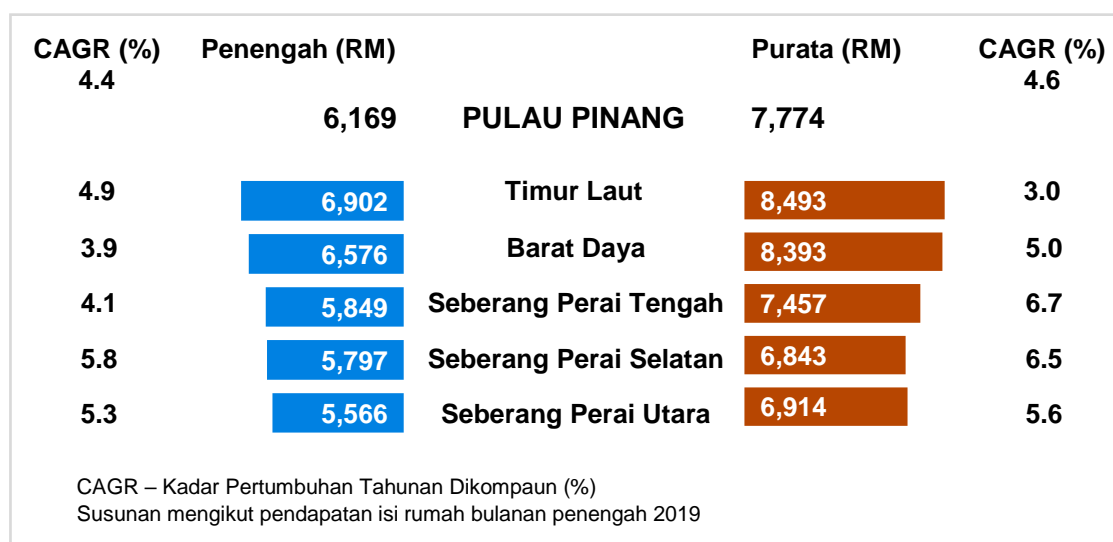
| CAGR (%) | Penengah (RM) | | Purata (RM) | CAGR (%) |
|---|---|---|---|---|
| 4.4 | 6,169 | PULAU PINANG | 7,774 | 4.6 |
| 4.9 | 6,902 | Timur Laut | 8,493 | 3.0 |
| 3.9 | 6,576 | Barat Daya | 8,393 | 5.0 |
| 4.1 | 5,849 | Seberang Perai Tengah | 7,457 | 6.7 |
| 5.8 | 5,797 | Seberang Perai Selatan | 6,843 | 6.5 |
| 5.3 | 5,566 | Seberang Perai Utara | 6,914 | 5.6 |

CAGR – Kadar Pertumbuhan Tahunan Dikompaun (%)
Susunan mengikut pendapatan isi rumah bulanan penengah 2019